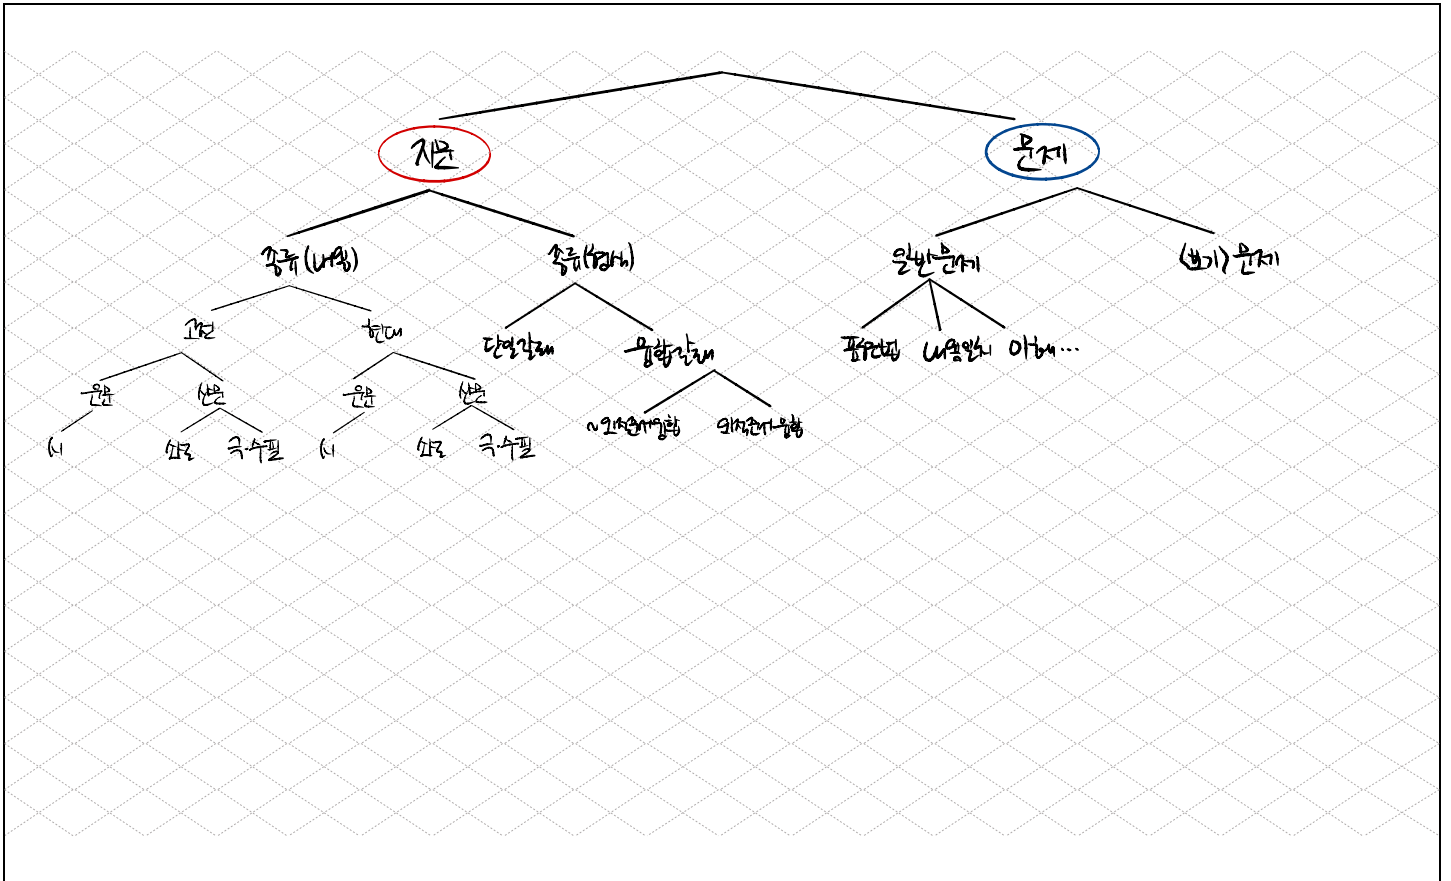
지문

문제

종류(내용)

종류(형식)

일반문제

<보기> 문제

고전

현대

단일갈래

융합갈래

표현법

내용일치

이해…

운문

산문

운문

산문

~외적준거융합

외적준거융합

시

소설

극·수필

시

소설

극·수필